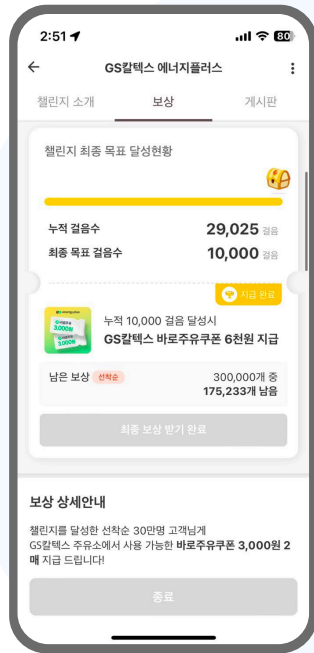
2:51

80

GS칼텍스 에너지플러스

챌린지 소개

보상

게시판

챌린지 최종 목표 달성현황

누적 걸음수 29,025 걸음

최종 목표 걸음수 10,000 걸음

지급 완료

3,000원

3,000원

누적 10,000 걸음 달성시

GS칼텍스 바로주유쿠폰 6천원 지급

남은 보상 선착순

300,000개 중
175,233개 남음

최종 보상 받기 완료

보상 상세안내

챌린지를 달성한 선착순 30만명 고객님께 GS칼텍스 주유소에서 사용 가능한 바로주유쿠폰 3,000원 2매 지급 드립니다!

종료